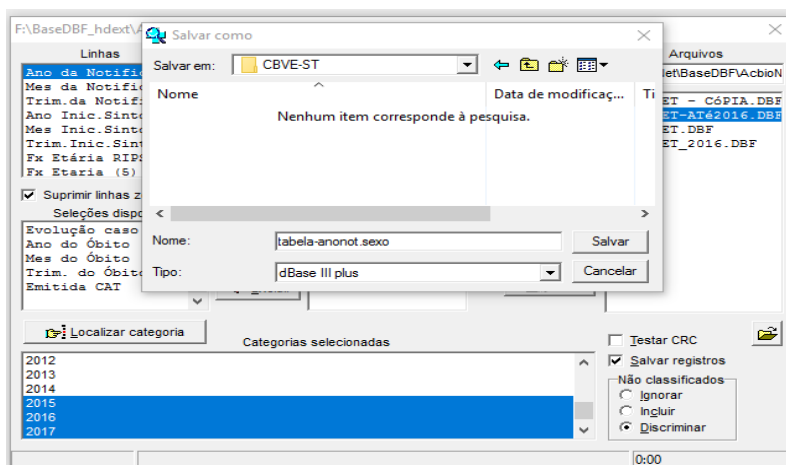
F:\BaseDBF_hdext\A

Salvar como

Salvar em: CBVE-ST

Nome

Data de modificaç...

Ti

Nenhum item corresponde à pesquisa.

Nome: tabela-anonot.sexo

Salvar

Tipo: dBase III plus

Cancelar

Linhas

Ano da Notific
Mes da Notific
Trim.da Notifi
Ano Inic.Sinto
Mes Inic.Sinto
Trim.Inic.Sint
Fx Etária RIPS
Fx Etaria (5)

Suprimir linhas z

Seleções dispo

Evolução caso
Ano do Óbito
Mes do Óbito
Trim. do Óbito
Emitida CAT

Arquivos

\et\BaseDBF\AcbioN

ET - CÓPIA.DBF
ET-ATé2016.DBF
ET.DBF
ET_2016.DBF

Localizar categoria

Categorias selecionadas

2012
2013
2014
2015
2016
2017

Testar CRC

Salvar registros

Não classificados

Ignorar

Incluir

Discriminar

0:00